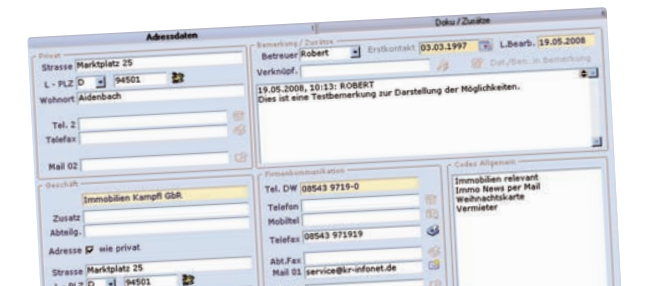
Adressdaten
Doku / Zusätze

Privat
Strasse Marktplatz 25
L - PLZ D 94501
Wohnort Aidenbach
Tel. 2
Telefax
Mail 02

Bemerkung / Zusätze
Betreuer Robert
Erstkontakt 03.03.1997
L.Bearb. 19.05.2008
Verknüpf.
Dat./Betr. in Bemerkung
19.05.2008, 10:13: ROBERT
Dies ist eine Testbemerkung zur Darstellung der Möglichkeiten.

Geschäft
Immobilien Kampfl GbR
Zusatz
Abteilg.
Adresse wie privat
Strasse Marktplatz 25
L - PLZ D 94501

Firmenkommunikation
Tel. DW 08543 9719-0
Telefon
Mobiltel
Telefax 08543 971919
Abt.Fax
Mail 01 service@kr-infonet.de

Codes Allgemein
Immobilien relevant
Immo News per Mail
Weihnachtskarte
Vermieter